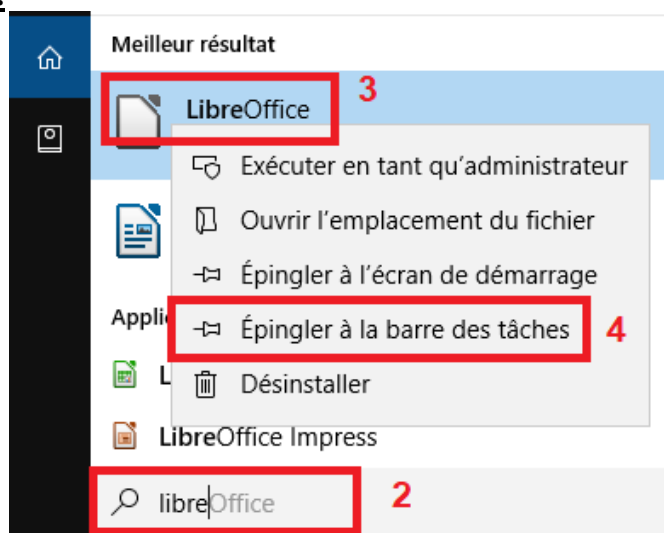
Meilleur résultat

LibreOffice

3

Exécuter en tant qu'administrateur

Ouvrir l'emplacement du fichier

Épingler à l'écran de démarrage

Applic

Épingler à la barre des tâches

4

L

Désinstaller

LibreOffice Impress

libreOffice

2